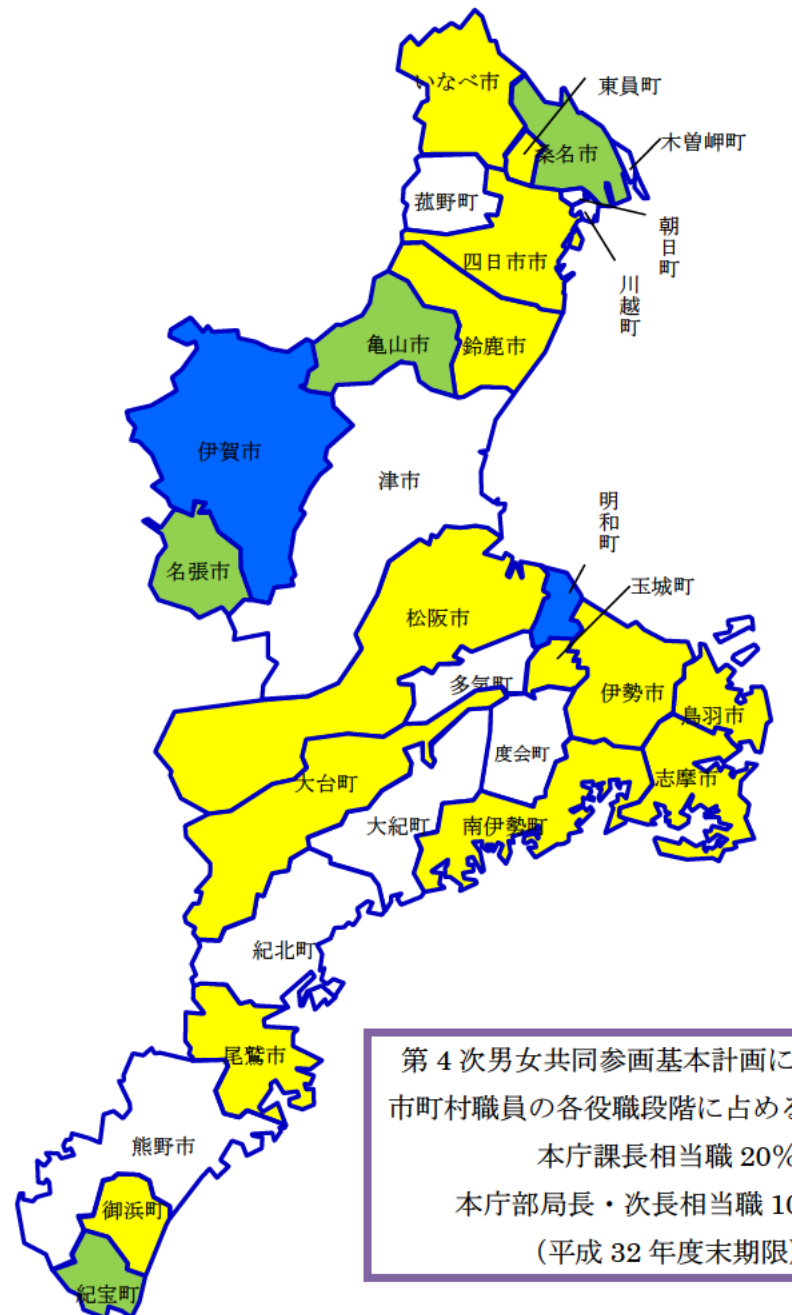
いなべ市
東員町
桑名市
木曽岬町
菰野町
朝日町
四日市市
川越町
亀山市
鈴鹿市
伊賀市
津市
明和町
名張市
玉城町
松阪市
多気町
伊勢市
鳥羽市
度会町
大台町
志摩市
大紀町
南伊勢町
紀北町
尾鷲市
熊野市
御浜町
紀宝町

第 4 次男女共同参画基本計画に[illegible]
市町村職員の各役職段階に占める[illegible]
本庁課長相当職 20%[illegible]
本庁部局長・次長相当職 10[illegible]
（平成 32 年度末期限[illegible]